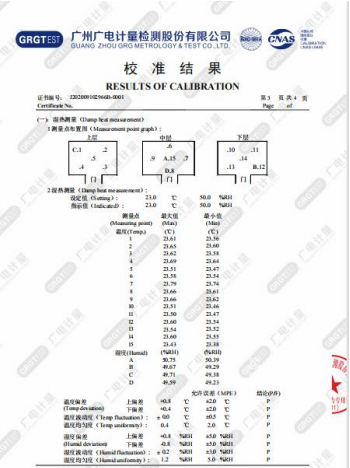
GRGTEST 广州广电计量检测股份有限公司
GUANG ZHOU GRG METROLOGY & TEST CO.,LTD.

CNAS CALIBRATION

校 准 结 果
RESULTS OF CALIBRATION

证书编号 J202009102964H-0001
Certificate No.

第 3 页 共 4 页
Page of

(一) 湿热测量 (Damp heat measurement)

1 测量点布置图 (Measurement point graph):

上层
C.1 .2
.5
.4 .3
门

中层
.6
.9 A.15 .7
D.8
门

下层
.10 .11
.14
.13 B.12
门

2 湿热测量 (Damp heat measurement):
设定值 (Setting): 23.0 ℃ 50.0 %RH
指示值 (Indicated): 23.0 ℃ 50.0 %RH

| 测量点 (Measuring point) | 最大值 (Max) | 最小值 (Min) |
|---|---|---|
| 温度(Temp.) | (℃) | (℃) |
| 1 | 23.61 | 23.56 |
| 2 | 23.65 | 23.60 |
| 3 | 23.62 | 23.58 |
| 4 | 23.69 | 23.64 |
| 5 | 23.51 | 23.47 |
| 6 | 23.58 | 23.54 |
| 7 | 23.79 | 23.74 |
| 8 | 23.66 | 23.61 |
| 9 | 23.66 | 23.62 |
| 10 | 23.51 | 23.46 |
| 11 | 23.50 | 23.47 |
| 12 | 23.60 | 23.54 |
| 13 | 23.54 | 23.52 |
| 14 | 23.60 | 23.55 |
| 15 | 23.43 | 23.38 |
| 湿度(Humid) | (%RH) | (%RH) |
| A | 50.75 | 50.39 |
| B | 49.67 | 49.29 |
| C | 49.71 | 49.38 |
| D | 49.59 | 49.23 |

| | | | | 允许误差 (MPE) | | 结论(P/F) |
|---|---|---|---|---|---|---|
| 温度偏差 (Temp deviation) | 上偏差 | +0.8 | ℃ | ±2.0 | ℃ | P |
| | 下偏差 | +0.4 | ℃ | ±2.0 | ℃ | P |
| 温度波动度 (Temp fluctuation) | ± | 0.0 | ℃ | ±0.5 | ℃ | P |
| 温度均匀度 (Temp uniformity) | | 0.4 | ℃ | 2.0 | ℃ | P |
| 湿度偏差 (Humid deviation) | 上偏差 | +0.8 | %RH | ±5.0 | %RH | P |
| | 下偏差 | -0.8 | %RH | ±5.0 | %RH | P |
| 湿度波动度 (Humid fluctuation) | ± | 0.2 | %RH | ±2.0 | %RH | P |
| 湿度均匀度 (Humid uniformity) | | 1.2 | %RH | 5.0 | %RH | P |